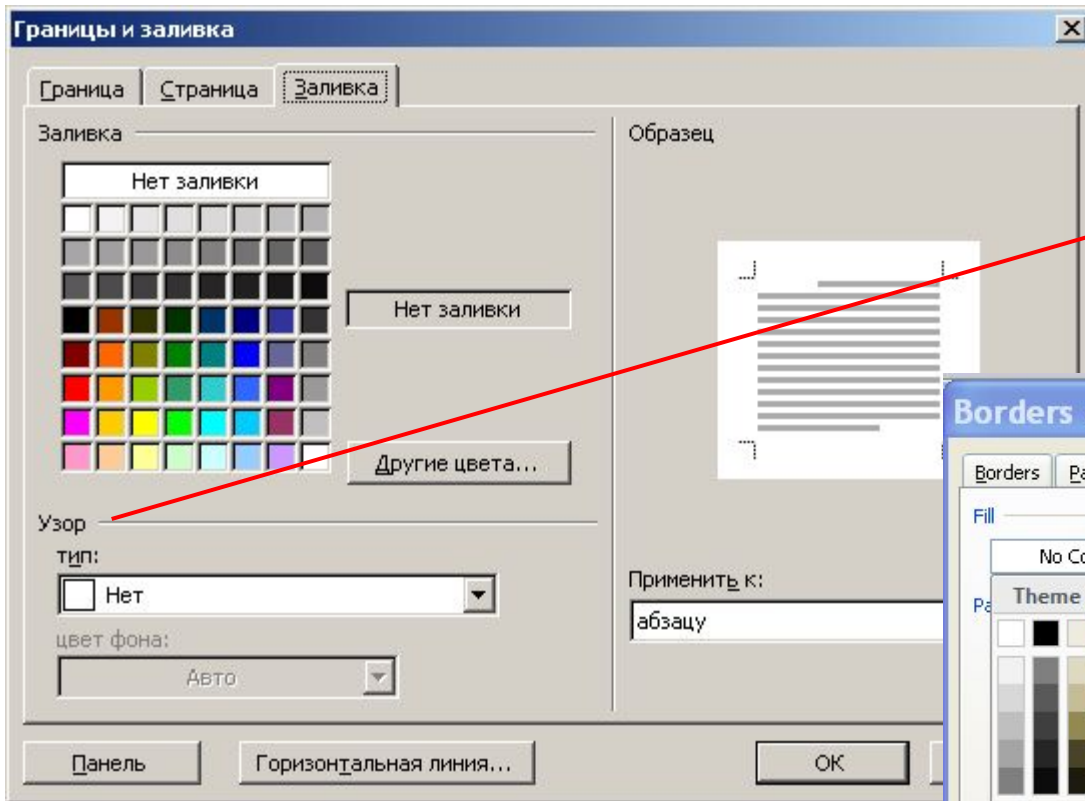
Границы и заливка

Граница Страница Заливка

Заливка

Нет заливки

Нет заливки

Другие цвета...

Узор

тип:

Нет

цвет фона:

Авто

Образец

Применить к:

абзацу

Панель

Горизонтальная линия...

ОК

Borders

Borders Pa

Fill

No Co

Theme

Pa